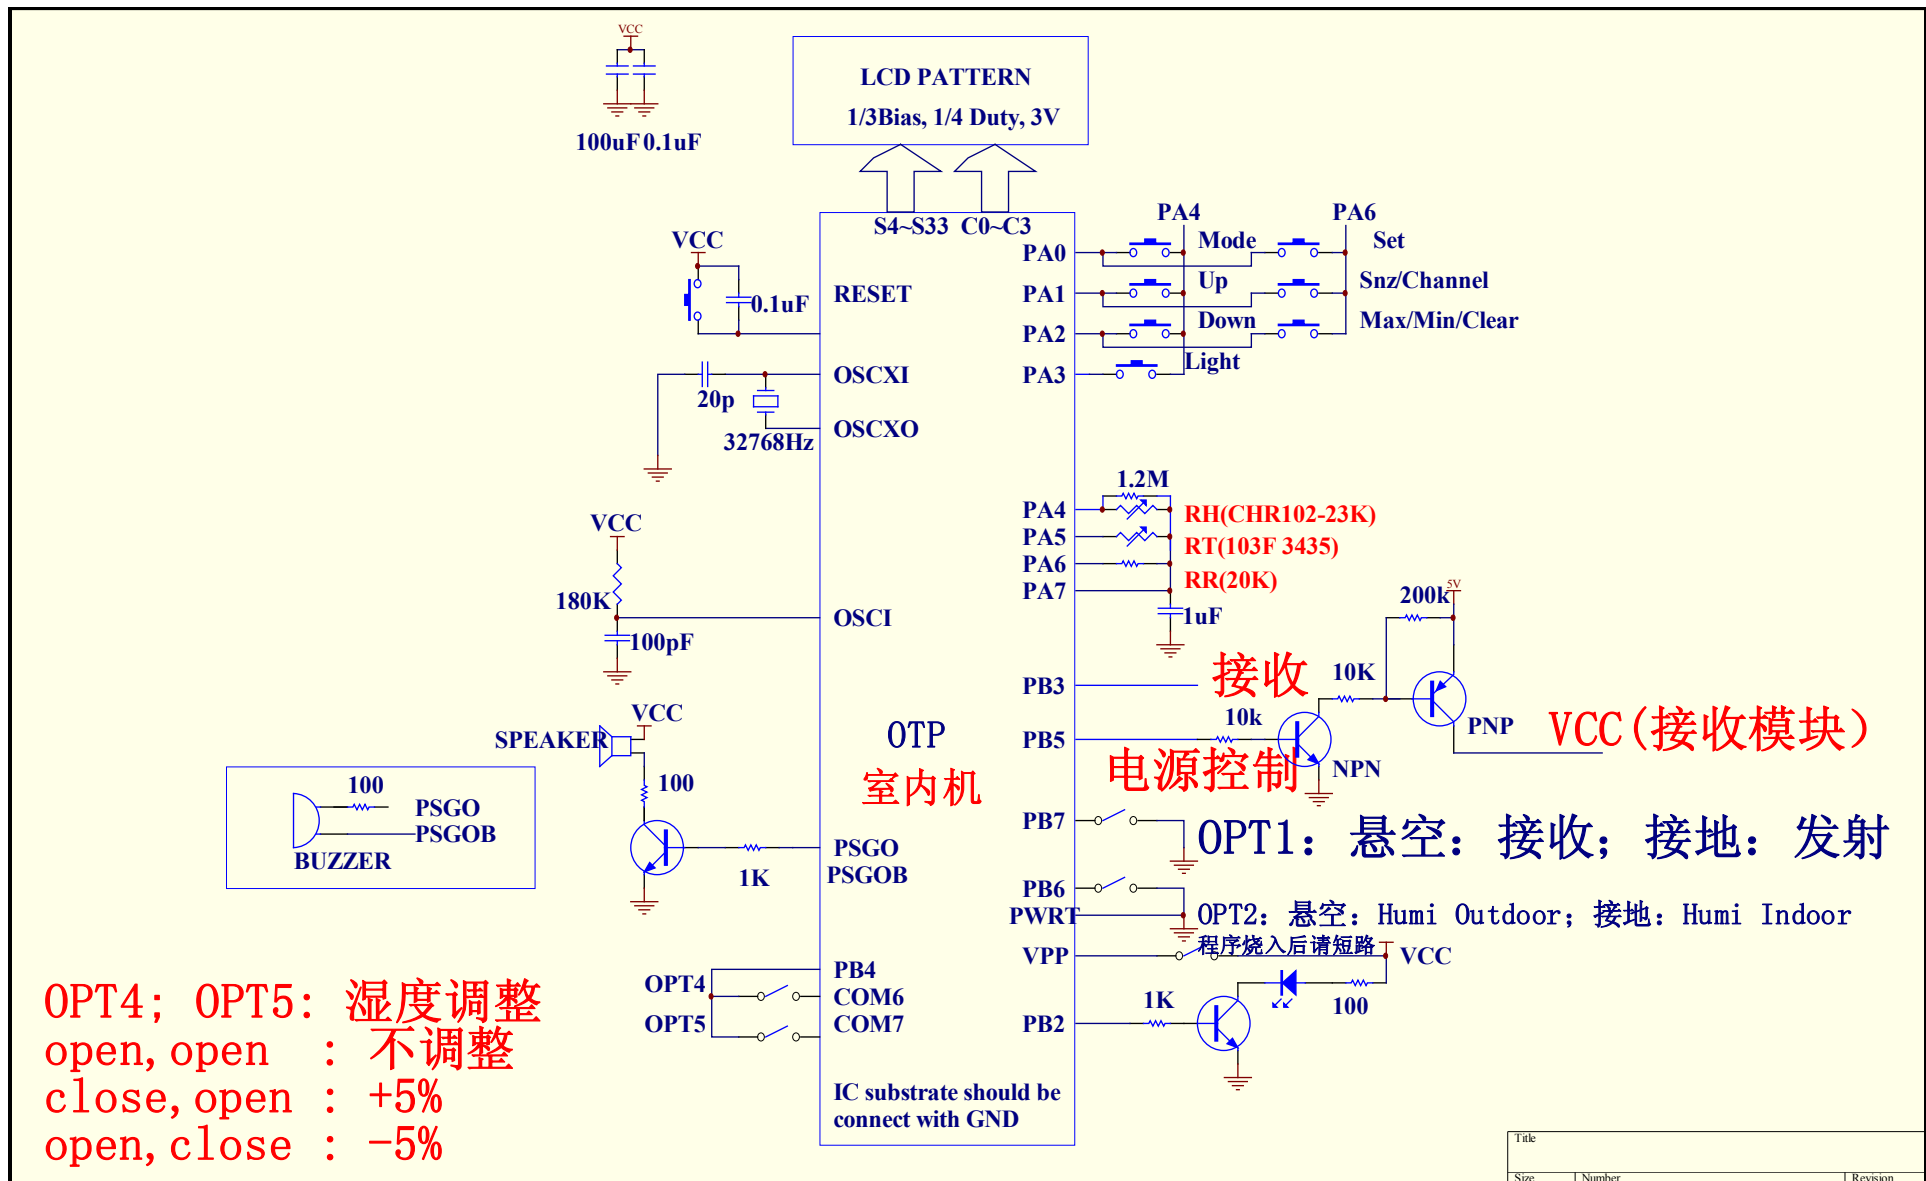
VCC

100uF 0.1uF

LCD PATTERN
1/3Bias, 1/4 Duty, 3V

S4~S33 C0~C3

PA4 PA6
Mode Set
Up Snz/Channel
Down Max/Min/Clear
Light

PA0
PA1
PA2
PA3

VCC
0.1uF
RESET
OSCXI
20p
32768Hz
OSCXO

1.2M
PA4 RH(CHR102-23K)
PA5 RT(103F 3435)
PA6 RR(20K)
PA7
1uF

VCC
180K
OSCI
100pF

200k 5V
接收 10K
PB3
10k
PNP VCC(接收模块)
PB5
电源控制 NPN

OTP
室内机

SPEAKER VCC
100
100
PSGO
PSGOB
BUZZER
1K
PSGO
PSGOB

PB7
OPT1: 悬空: 接收; 接地: 发射
PB6
PWRT
OPT2: 悬空: Humi Outdoor; 接地: Humi Indoor
程序烧入后请短路
VPP VCC
1K
100
PB2

OPT4 PB4
COM6
OPT5 COM7

OPT4; OPT5: 湿度调整
open, open : 不调整
close, open : +5%
open, close : -5%

IC substrate should be connect with GND

Title
Size Number Revision